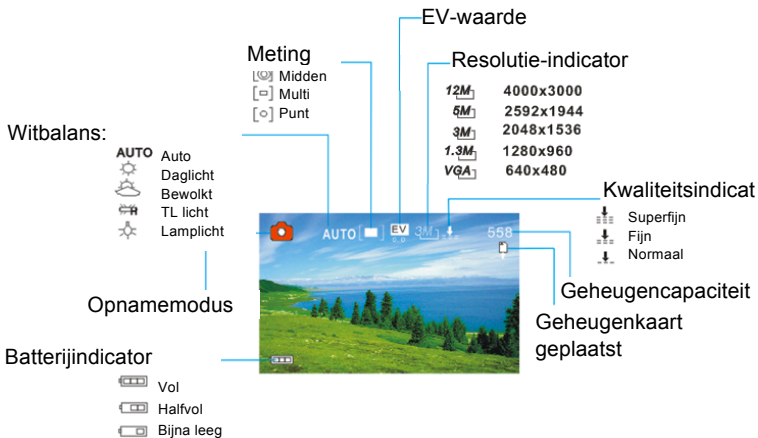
EV-waarde

Meting
Midden
Multi
Punt

Resolutie-indicator
12M 4000x3000
5M 2592x1944
3M 2048x1536
1.3M 1280x960
VGA 640x480

Witbalans:
AUTO Auto
Daglicht
Bewolkt
TL licht
Lamplicht

Kwaliteitsindicat
Superfijn
Fijn
Normaal

AUTO EV 3M 558

Geheugencapaciteit

Opnamemodus

Geheugenkaart geplaatst

Batterijindicator
Vol
Halfvol
Bijna leeg